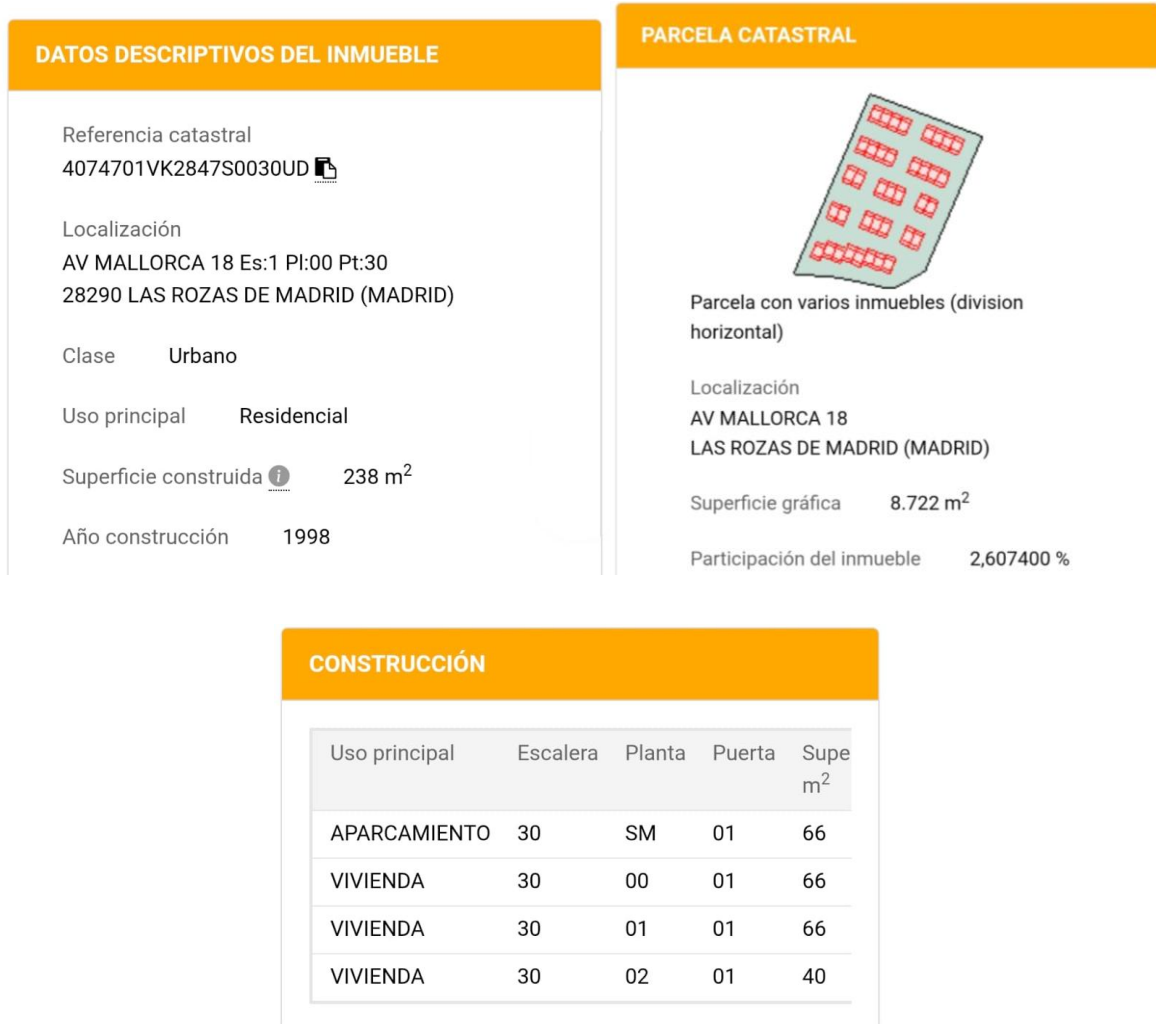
DATOS DESCRIPTIVOS DEL INMUEBLE

Referencia catastral
4074701VK2847S0030UD

Localización
AV MALLORCA 18 Es:1 Pl:00 Pt:30
28290 LAS ROZAS DE MADRID (MADRID)

Clase Urbano

Uso principal Residencial

Superficie construida 238 m$^2$

Año construcción 1998

PARCELA CATASTRAL

Parcela con varios inmuebles (division horizontal)

Localización
AV MALLORCA 18
LAS ROZAS DE MADRID (MADRID)

Superficie gráfica 8.722 m$^2$

Participación del inmueble 2,607400 %

CONSTRUCCIÓN

| Uso principal | Escalera | Planta | Puerta | Supe m$^2$ |
|---|---|---|---|---|
| APARCAMIENTO | 30 | SM | 01 | 66 |
| VIVIENDA | 30 | 00 | 01 | 66 |
| VIVIENDA | 30 | 01 | 01 | 66 |
| VIVIENDA | 30 | 02 | 01 | 40 |